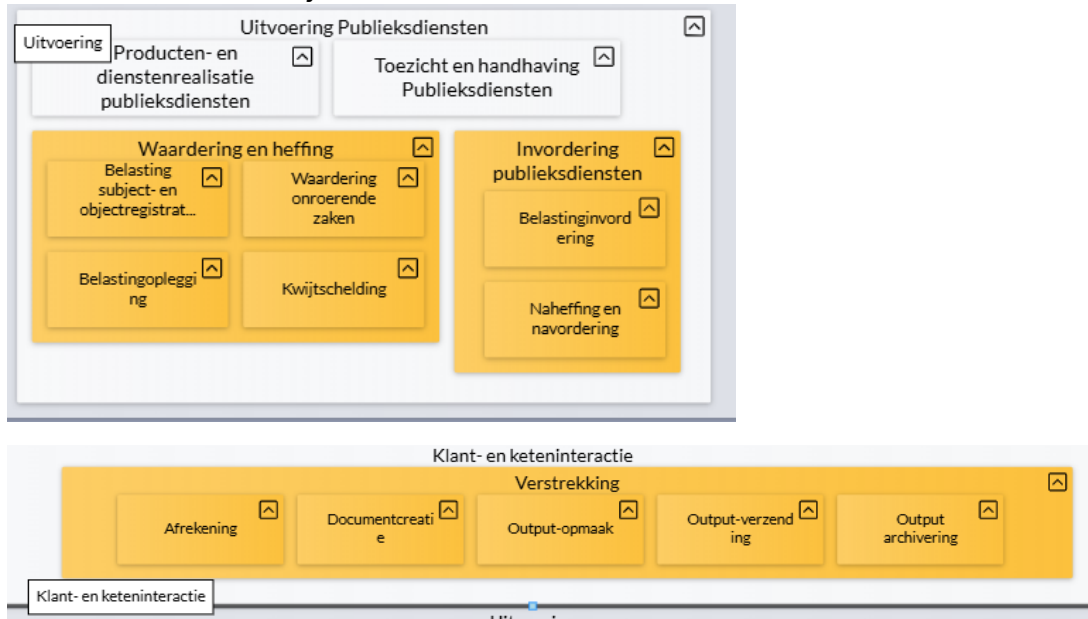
Uitvoering Publieksdiensten

Uitvoering

Producten- en dienstenrealisatie publieksdiensten

Toezicht en handhaving Publieksdiensten

Waardering en heffing

Belasting subject- en objectregistrat...

Waardering onroerende zaken

Belastingoplegging

Kwijtschelding

Invordering publieksdiensten

Belastinginvordering

Naheffing en navordering

Klant- en keteninteractie

Verstrekking

Afrekening

Documentcreatie

Output-opmaak

Output-verzending

Output archivering

Klant- en keteninteractie

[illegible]